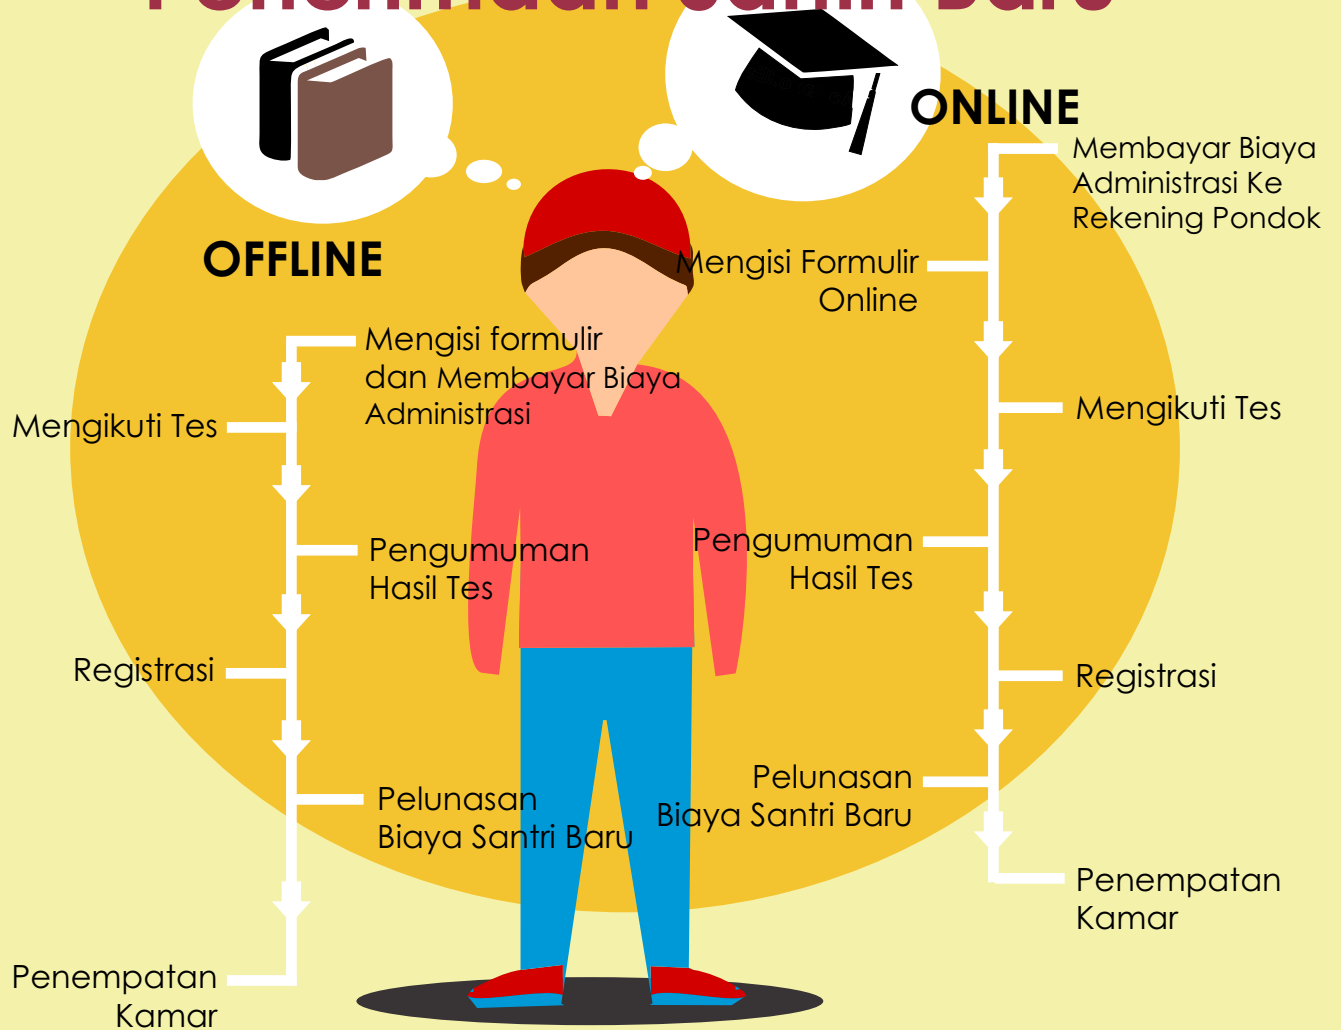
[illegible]

OFFLINE

Mengisi formulir dan Membayar Biaya Administrasi

Mengikuti Tes

Pengumuman Hasil Tes

Registrasi

Pelunasan Biaya Santri Baru

Penempatan Kamar

ONLINE

Membayar Biaya Administrasi Ke Rekening Pondok

Mengisi Formulir Online

Mengikuti Tes

Pengumuman Hasil Tes

Registrasi

Pelunasan Biaya Santri Baru

Penempatan Kamar